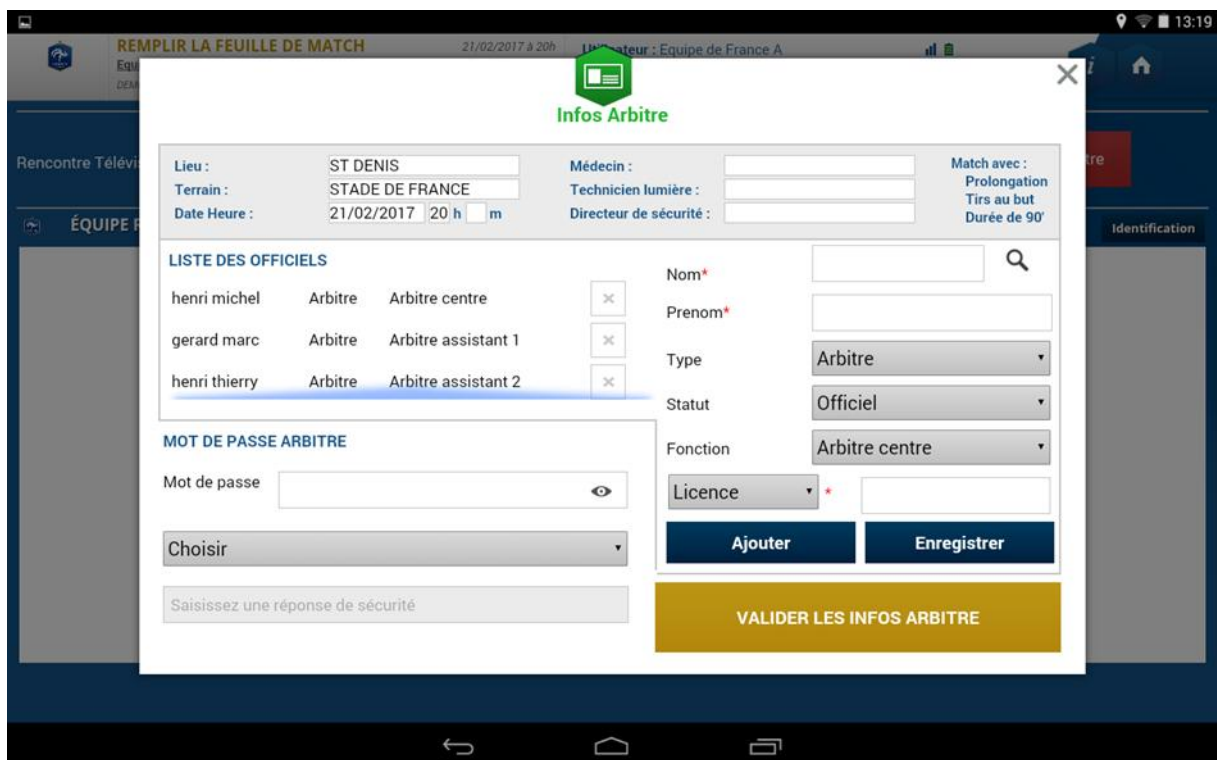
13:19

REMPLIR LA FEUILLE DE MATCH
Equ
DEM
21/02/2017 à 20h
U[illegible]ateur : Equipe de France A

Rencontre Télévi
ÉQUIPE F
tre
Identification

Infos Arbitre

×

Lieu : ST DENIS
Terrain : STADE DE FRANCE
Date Heure : 21/02/2017 20 h m
Médecin :
Technicien lumière :
Directeur de sécurité :
Match avec :
Prolongation
Tirs au but
Durée de 90'

LISTE DES OFFICIELS

| henri michel | Arbitre | Arbitre centre |
|---|---|---|
| gerard marc | Arbitre | Arbitre assistant 1 |
| henri thierry | Arbitre | Arbitre assistant 2 |

MOT DE PASSE ARBITRE

Mot de passe

Choisir

Saisissez une réponse de sécurité

Nom*
Prenom*
Type Arbitre
Statut Officiel
Fonction Arbitre centre
Licence *

Ajouter
Enregistrer

VALIDER LES INFOS ARBITRE